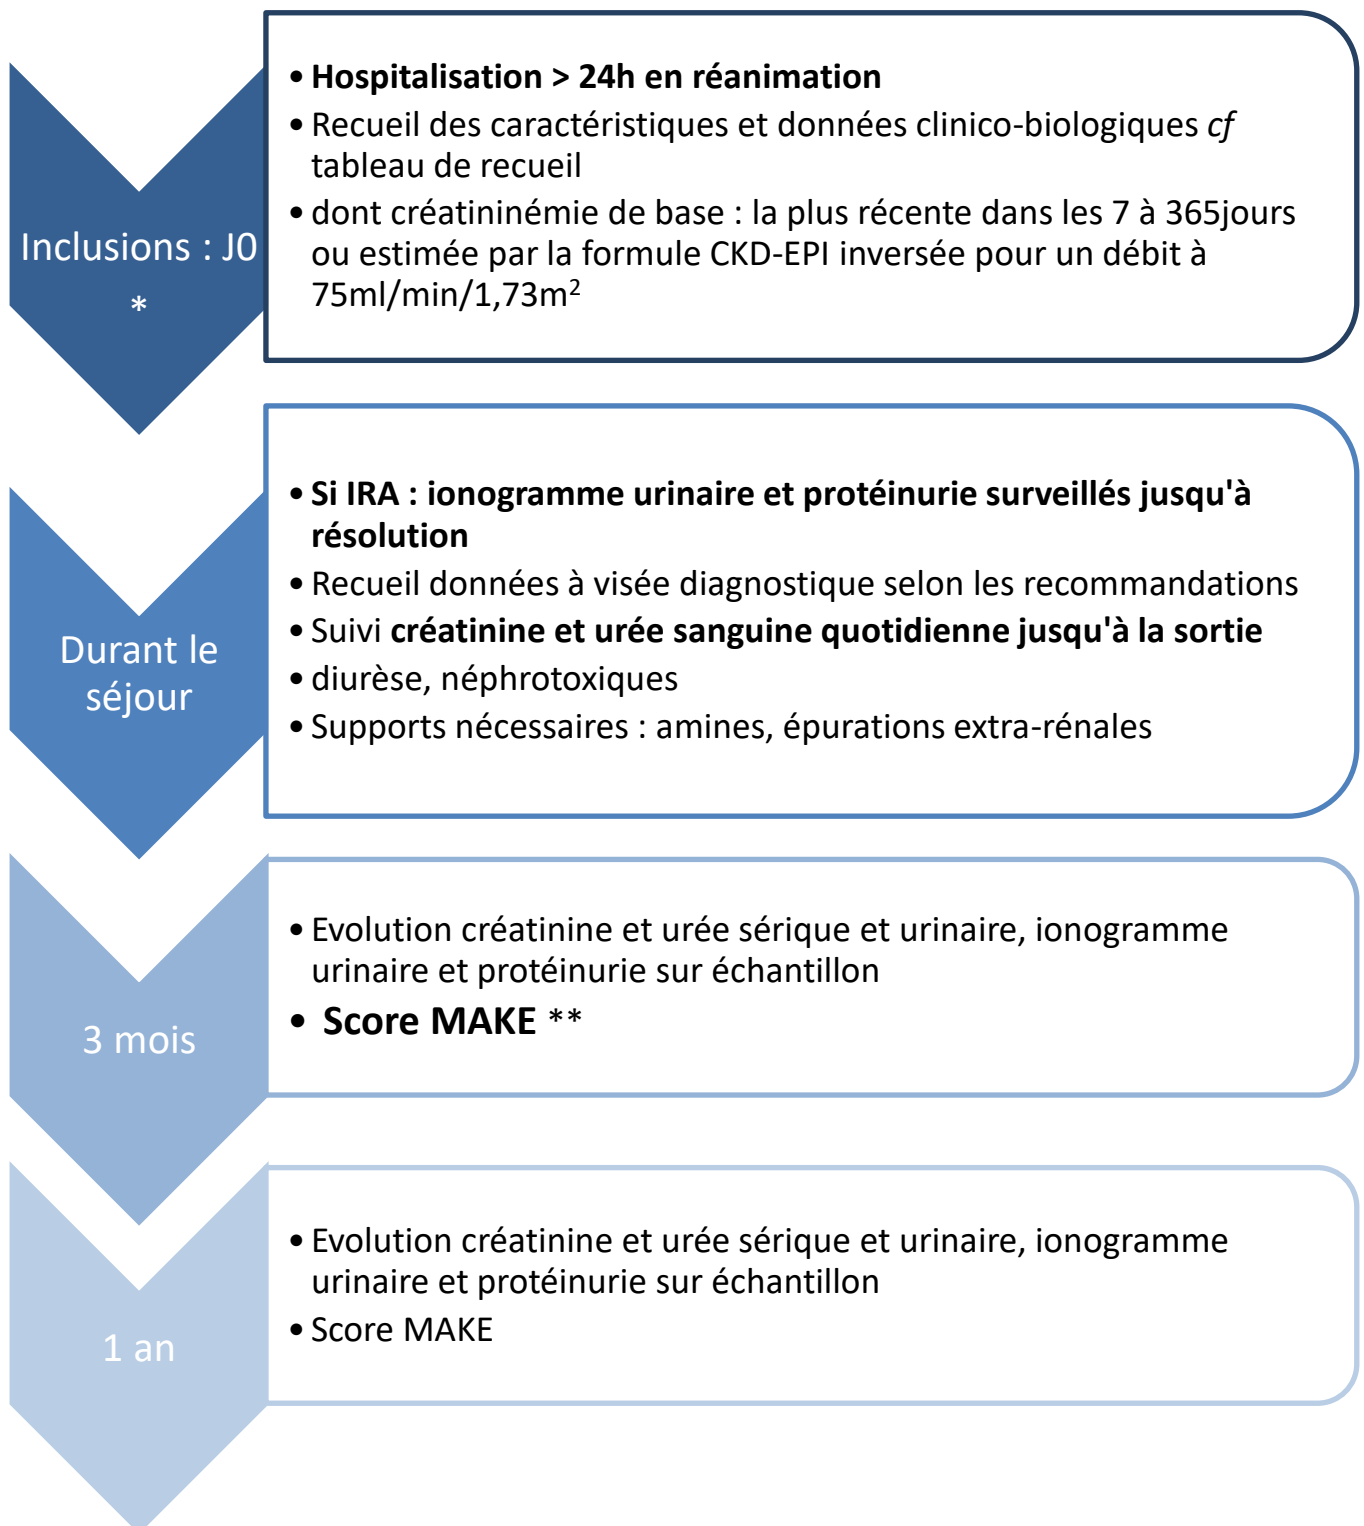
Inclusions : J0 *

• Hospitalisation > 24h en réanimation
• Recueil des caractéristiques et données clinico-biologiques cf tableau de recueil
• dont créatininémie de base : la plus récente dans les 7 à 365jours ou estimée par la formule CKD-EPI inversée pour un débit à 75ml/min/1,73m$^2$

Durant le séjour

• Si IRA : ionogramme urinaire et protéinurie surveillés jusqu'à résolution
• Recueil données à visée diagnostique selon les recommandations
• Suivi créatinine et urée sanguine quotidienne jusqu'à la sortie
• diurèse, néphrotoxiques
• Supports nécessaires : amines, épurations extra-rénales

3 mois

• Evolution créatinine et urée sérique et urinaire, ionogramme urinaire et protéinurie sur échantillon
• Score MAKE **

1 an

• Evolution créatinine et urée sérique et urinaire, ionogramme urinaire et protéinurie sur échantillon
• Score MAKE